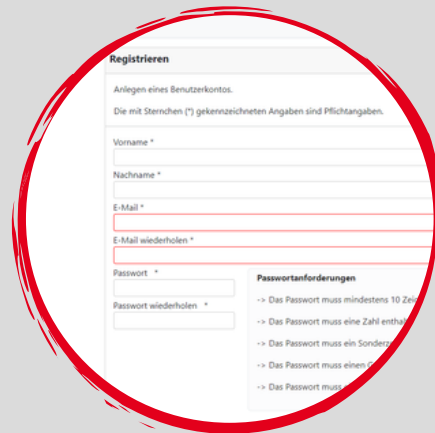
Registrieren

Anlegen eines Benutzerkontos.

Die mit Sternchen (*) gekennzeichneten Angaben sind Pflichtangaben.

Vorname *

Nachname *

E-Mail *

E-Mail wiederholen *

Passwort *

Passwort wiederholen *

Passwortanforderungen

-> Das Passwort muss mindestens 10 Zei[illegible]

-> Das Passwort muss eine Zahl enthal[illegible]

-> Das Passwort muss ein Sonderz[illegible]

-> Das Passwort muss einen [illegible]

-> Das Passwort muss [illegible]